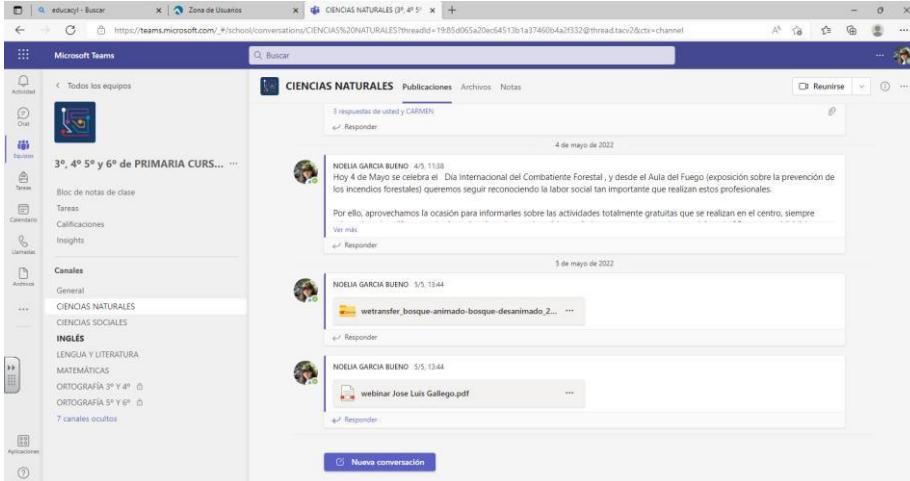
educacyl - Buscar | Zona de Usuarios | CIENCIAS NATURALES (3º, 4º 5º | +

https://teams.microsoft.com/_#/school/conversations/CIENCIAS%20NATURALES?threadId=19:85d065a20ec64513b1a37460b4a2f332@thread.tacv2&ctx=channel

Microsoft Teams

Buscar

Actividad
Chat
Equipos
Tareas
Calendario
Llamadas
Archivos
...
Aplicaciones

< Todos los equipos

3º, 4º 5º y 6º de PRIMARIA CURS... ···

Bloc de notas de clase
Tareas
Calificaciones
Insights

Canales
General
CIENCIAS NATURALES
CIENCIAS SOCIALES
INGLÉS
LENGUA Y LITERATURA
MATEMÁTICAS
ORTOGRAFÍA 3º Y 4º
ORTOGRAFÍA 5º Y 6º
7 canales ocultos

CIENCIAS NATURALES Publicaciones Archivos Notas

Reunirse

3 respuestas de usted y CARMEN
Responder

4 de mayo de 2022

NOELIA GARCIA BUENO 4/5, 11:38
Hoy 4 de Mayo se celebra el Día Internacional del Combatiente Forestal , y desde el Aula del Fuego (exposición sobre la prevención de los incendios forestales) queremos seguir reconociendo la labor social tan importante que realizan estos profesionales.

Por ello, aprovechamos la ocasión para informarles sobre las actividades totalmente gratuitas que se realizan en el centro, siempre
Ver más
Responder

5 de mayo de 2022

NOELIA GARCIA BUENO 5/5, 13:44
wetransfer_bosque-animado-bosque-desanimado_2... ···
Responder

NOELIA GARCIA BUENO 5/5, 13:44
webinar Jose Luis Gallego.pdf ···
Responder

Nueva conversación